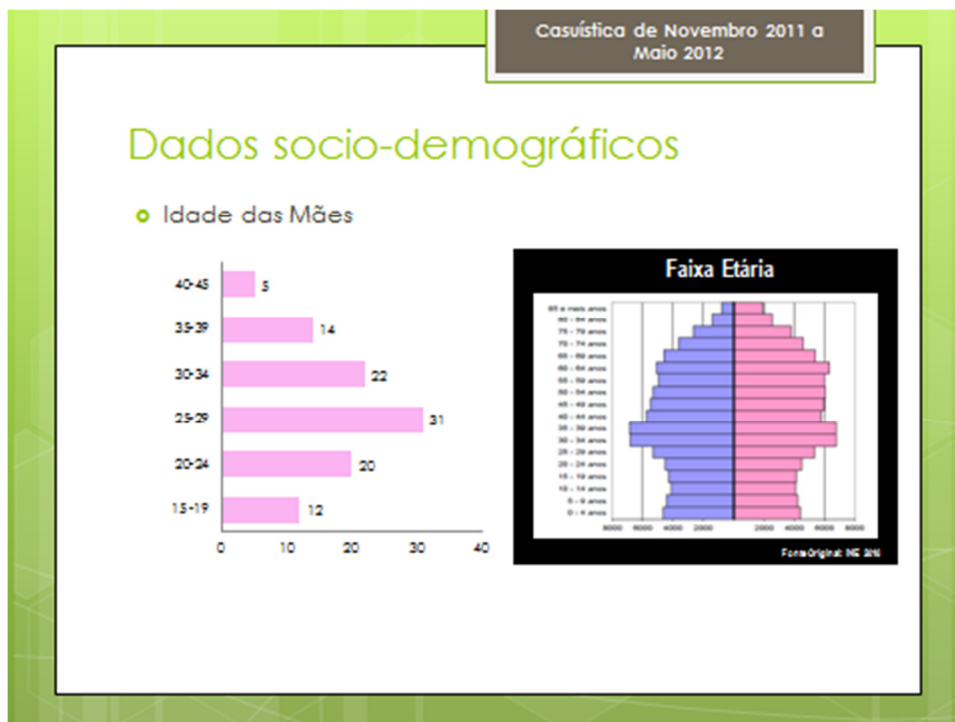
Casuística de Novembro 2011 a Maio 2012

Dados socio-demográficos

Idade das Mães

| Idade | Valor |
|---|---|
| 40-45 | 5 |
| 35-39 | 14 |
| 30-34 | 22 |
| 25-29 | 31 |
| 20-24 | 20 |
| 15-19 | 12 |

0 10 20 30 40

Faixa Etária

85 e mais anos
80 - 84 anos
75 - 79 anos
70 - 74 anos
65 - 69 anos
60 - 64 anos
55 - 59 anos
50 - 54 anos
45 - 49 anos
40 - 44 anos
35 - 39 anos
30 - 34 anos
25 - 29 anos
20 - 24 anos
15 - 19 anos
10 - 14 anos
5 - 9 anos
0 - 4 anos

8000 6000 4000 2000 2000 4000 6000 8000

Fonte Original: INE 2011